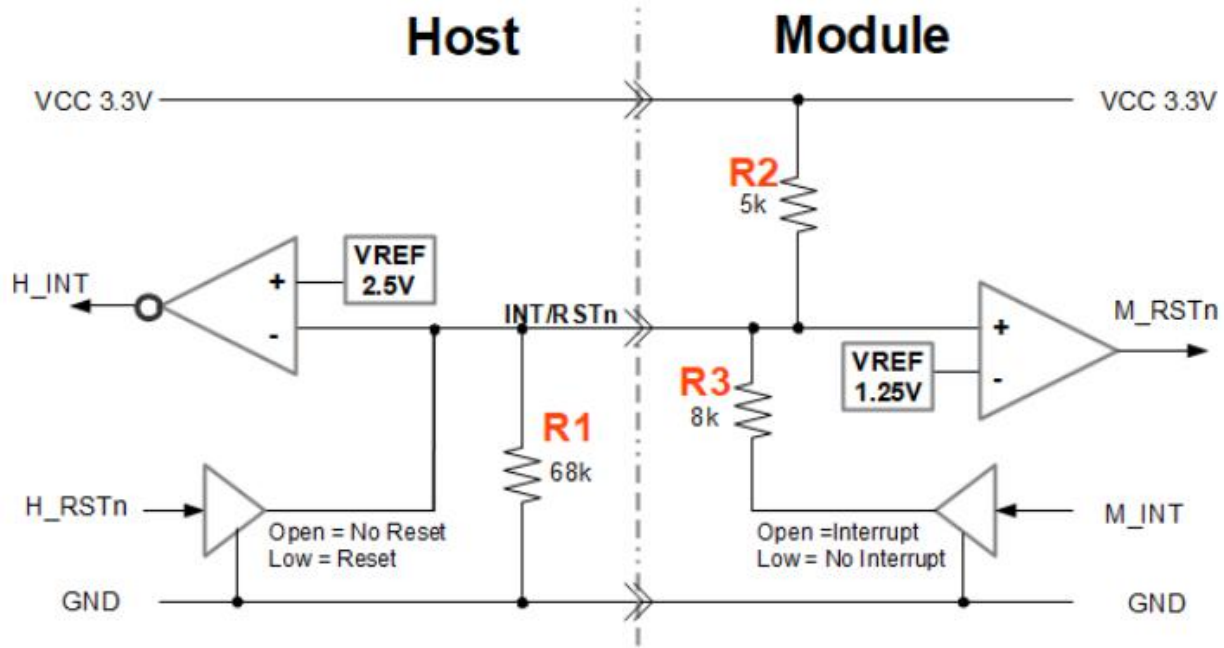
Host

Module

VCC 3.3V

VCC 3.3V

R2
5k

H_INT

+

-

VREF
2.5V

INT/RSTn

M_RSTn

+

-

VREF
1.25V

R3
8k

R1
68k

H_RSTn

Open = No Reset
Low = Reset

Open =Interrupt
Low= No Interrupt

M_INT

GND

GND